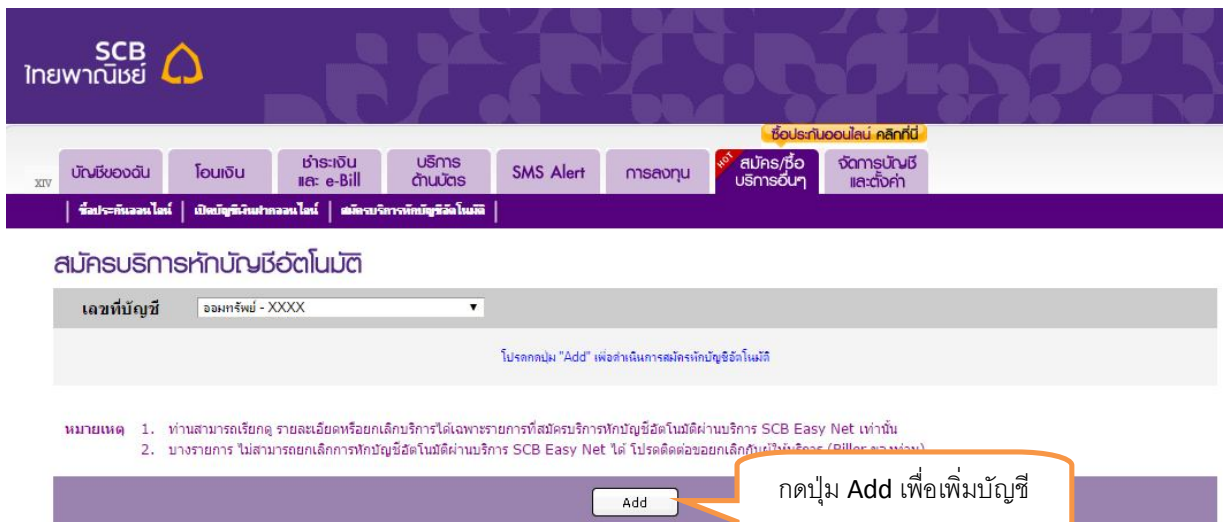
SCB
ไทยพาณิชย์

ซื้อประกันออนไลน์ คลิกที่นี่

XIV บัญชีของฉัน | โอนเงิน | ชำระเงิน และ e-Bill | บริการด้านบัตร | SMS Alert | การลงทุน | HOT สมัคร/ซื้อ บริการอื่นๆ | จัดการบัญชี และตั้งค่า

ซื้อประกันออนไลน์ | เปิดบัญชีเงินฝากออนไลน์ | สมัครบริการหักบัญชีอัตโนมัติ

สมัครบริการหักบัญชีอัตโนมัติ

เลขที่บัญชี ออมทรัพย์ - XXXX

โปรดกดปุ่ม "Add" เพื่อดำเนินการสมัครหักบัญชีอัตโนมัติ

หมายเหตุ 1. ท่านสามารถเรียกดู รายละเอียดหรือยกเลิกบริการได้เฉพาะรายการที่สมัครบริการหักบัญชีอัตโนมัติผ่านบริการ SCB Easy Net เท่านั้น
2. บางรายการ ไม่สามารถยกเลิกการหักบัญชีอัตโนมัติผ่านบริการ SCB Easy Net ได้ โปรดติดต่อขอยกเลิกกับผู้ให้บริการ (Biller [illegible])

Add

กดปุ่ม Add เพื่อเพิ่มบัญชี